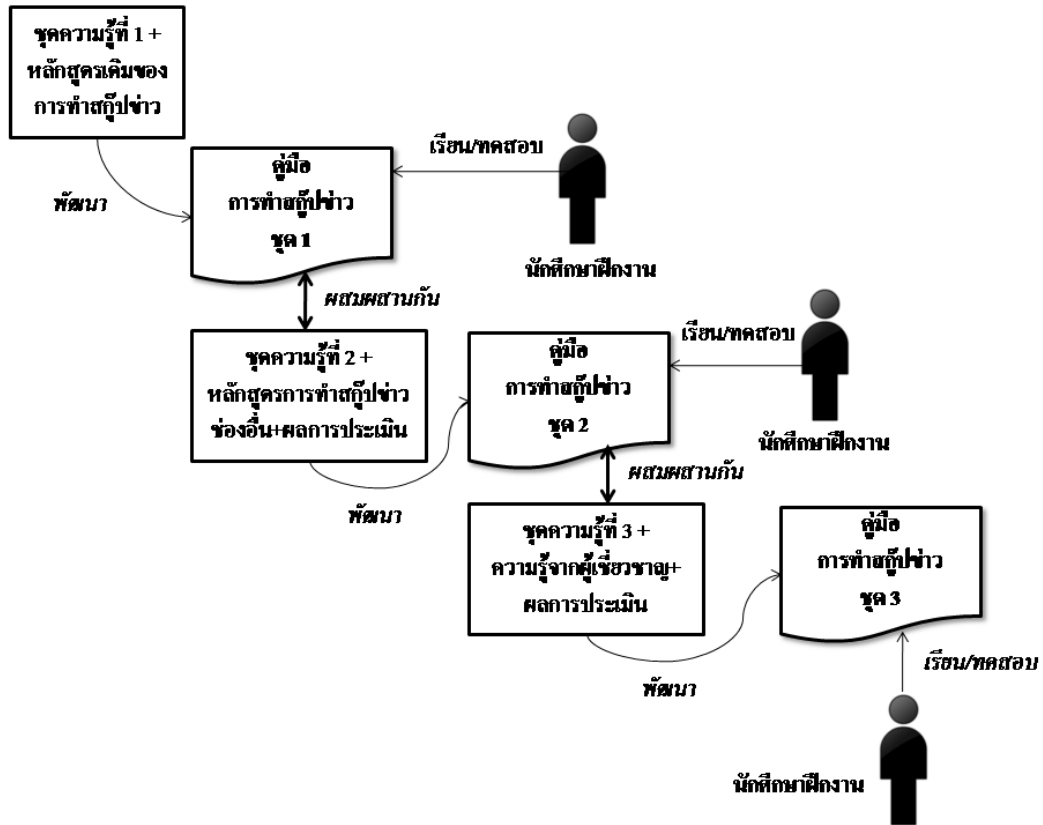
ชุดความรู้ที่ 1 + หลักสูตรเดิมของการทำสกู๊ปข่าว

พัฒนา

คู่มือ
การทำสกู๊ปข่าว
ชุด 1

เรียน/ทดสอบ

นักศึกษาฝึกงาน

ผสมผสานกัน

ชุดความรู้ที่ 2 + หลักสูตรการทำสกู๊ปข่าวช่องอื่น+ผลการประเมิน

พัฒนา

คู่มือ
การทำสกู๊ปข่าว
ชุด 2

เรียน/ทดสอบ

นักศึกษาฝึกงาน

ผสมผสานกัน

ชุดความรู้ที่ 3 + ความรู้จากผู้เชี่ยวชาญ+ผลการประเมิน

พัฒนา

คู่มือ
การทำสกู๊ปข่าว
ชุด 3

เรียน/ทดสอบ

นักศึกษาฝึกงาน